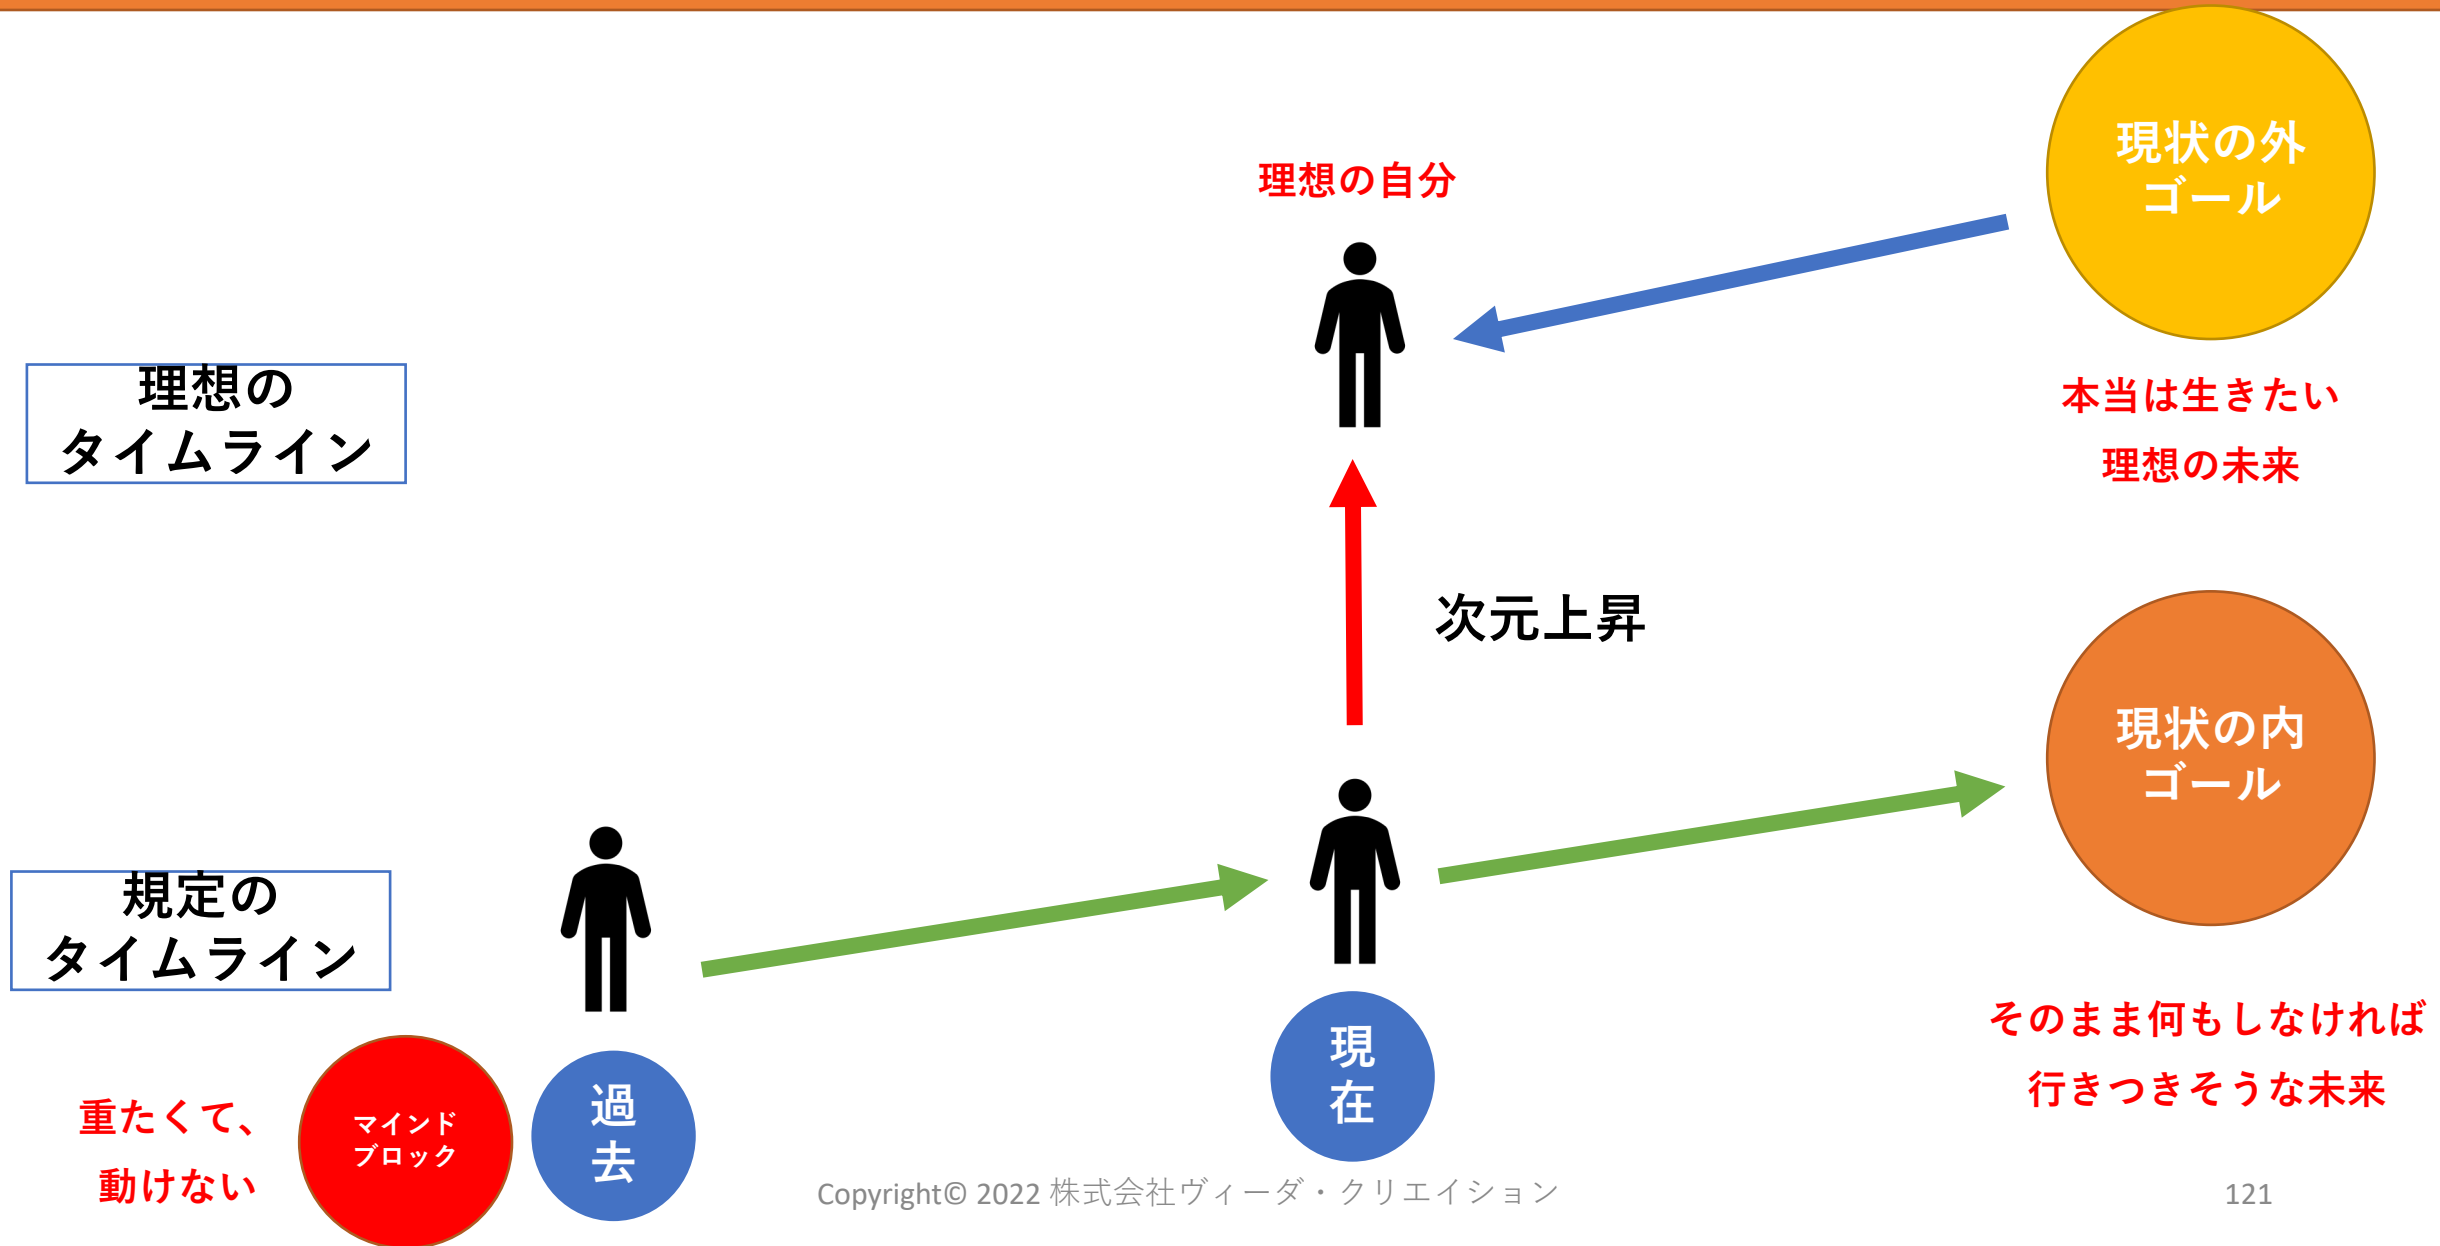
理想の自分

現状の外
ゴール

本当は生きたい
理想の未来

理想の
タイムライン

次元上昇

現状の内
ゴール

規定の
タイムライン

そのまま何もしなければ
行きつきそうな未来

現
在

重たくて、
動けない

マインド
ブロック

過
去

Copyright© 2022 株式会社ヴィーダ・クリエイション

121